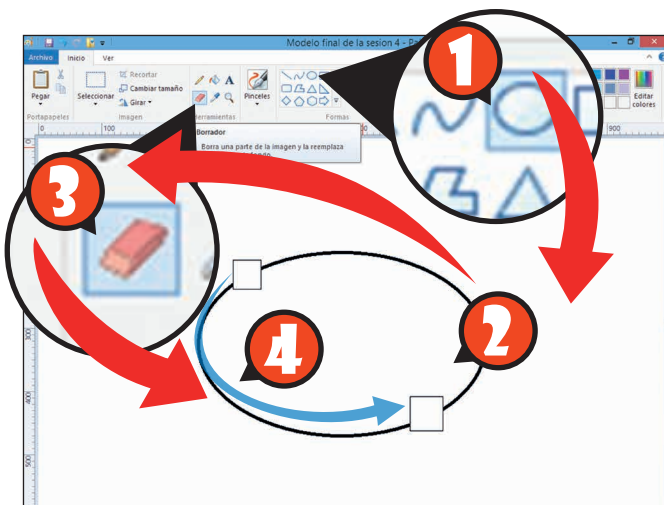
Modelo final de la sesion 4 - P

Archivo Inicio Ver

Pegar

Seleccionar

Recortar

Cambiar tamaño

Girar

Portapapeles

Imagen

Herramientas

Pinceles

Formas

Editar colores

Borrador

Borra una parte de la imagen y la reemplaza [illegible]

100

900

400

500

1

2

3

4